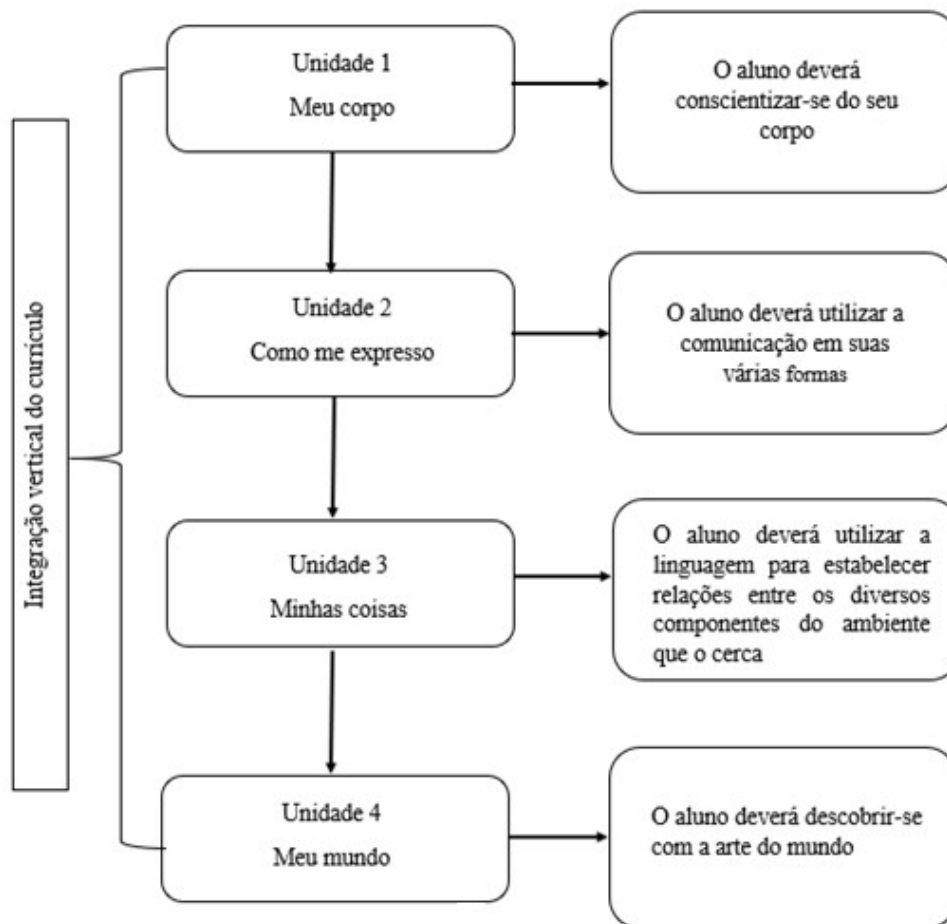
Integração vertical do currículo

Unidade 1
Meu corpo

O aluno deverá conscientizar-se do seu corpo

Unidade 2
Como me expresso

O aluno deverá utilizar a comunicação em suas várias formas

Unidade 3
Minhas coisas

O aluno deverá utilizar a linguagem para estabelecer relações entre os diversos componentes do ambiente que o cerca

Unidade 4
Meu mundo

O aluno deverá descobrir-se com a arte do mundo